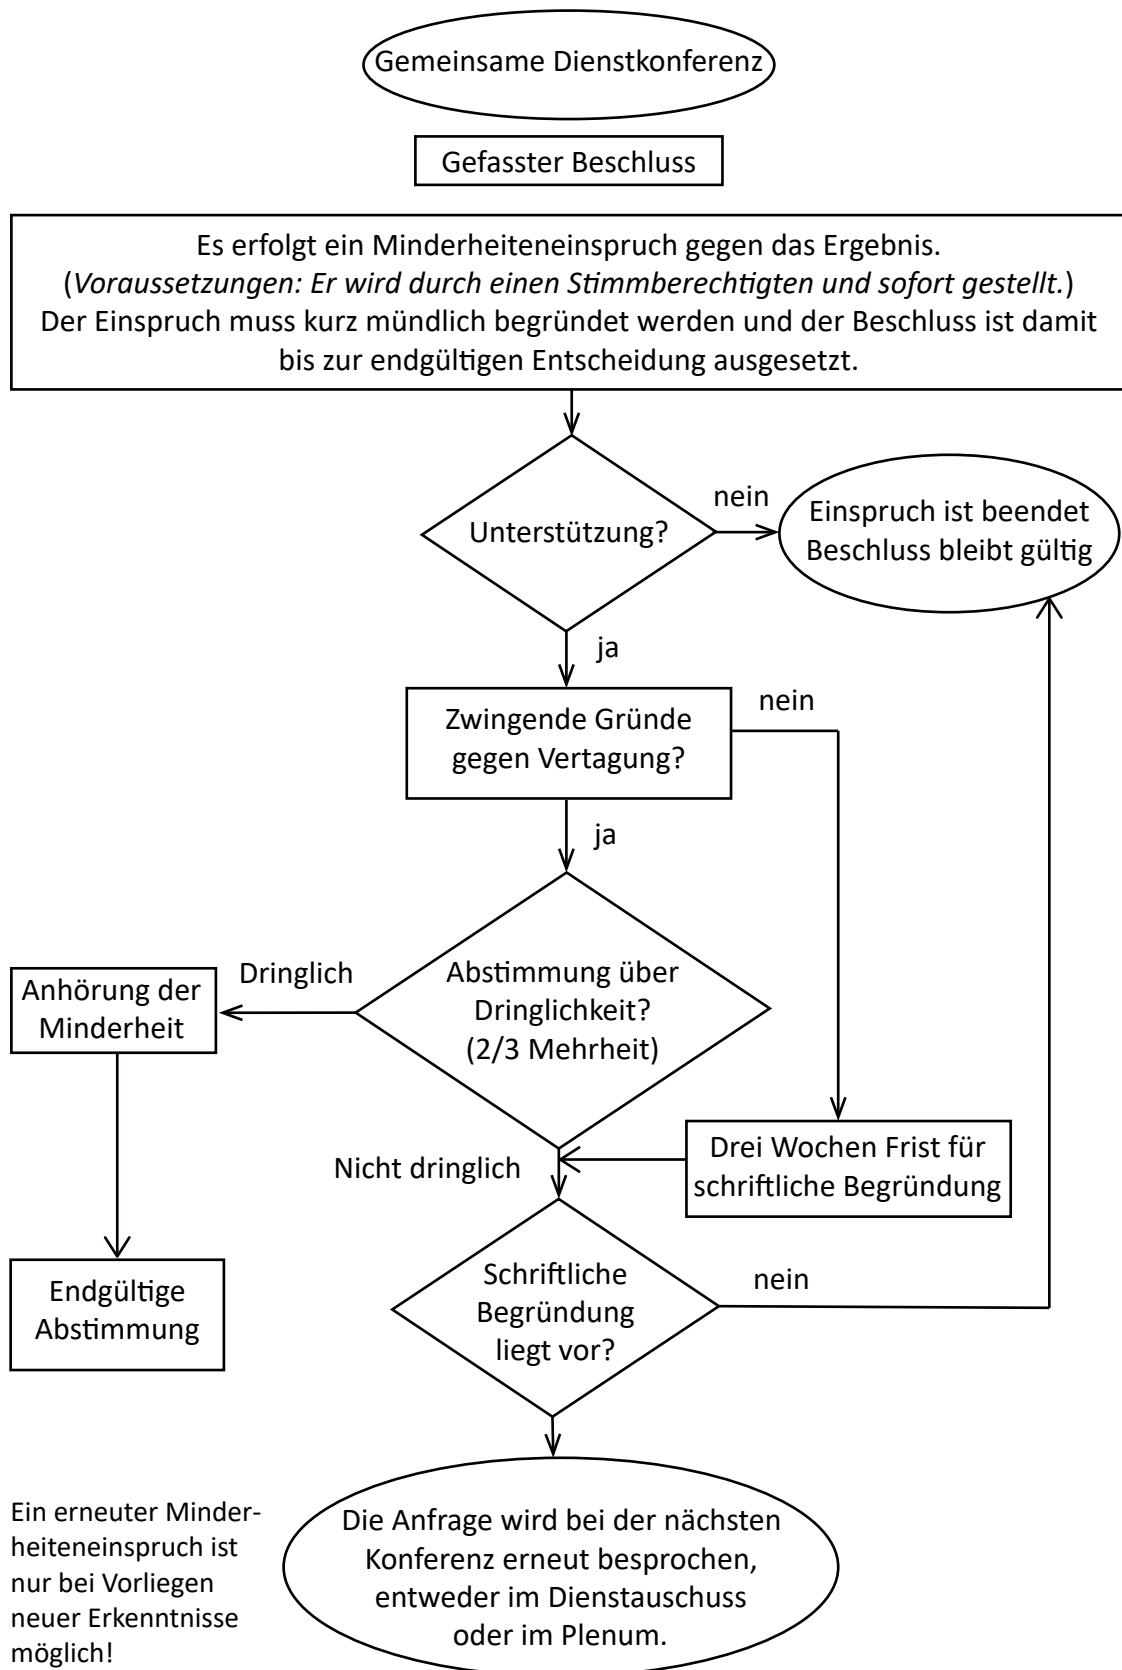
Gemeinsame Dienstkonferenz

Gefasster Beschluss

Es erfolgt ein Minderheiteneinspruch gegen das Ergebnis.
(*Voraussetzungen: Er wird durch einen Stimmberechtigten und sofort gestellt.*)
Der Einspruch muss kurz mündlich begründet werden und der Beschluss ist damit bis zur endgültigen Entscheidung ausgesetzt.

Unterstützung?

nein

Einspruch ist beendet
Beschluss bleibt gültig

ja

Zwingende Gründe gegen Vertagung?

nein

ja

Dringlich

Anhörung der Minderheit

Abstimmung über Dringlichkeit?
(2/3 Mehrheit)

Nicht dringlich

Drei Wochen Frist für schriftliche Begründung

Endgültige Abstimmung

Schriftliche Begründung liegt vor?

nein

Ein erneuter Minderheiteneinspruch ist nur bei Vorliegen neuer Erkenntnisse möglich!

Die Anfrage wird bei der nächsten Konferenz erneut besprochen, entweder im Dienstauschuss oder im Plenum.